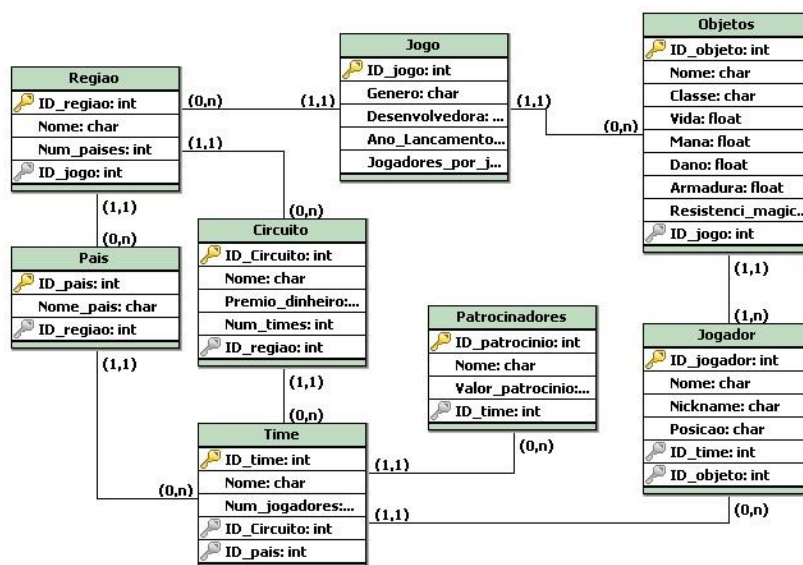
Regiao
ID_regiao: int
Nome: char
Num_paises: int
ID_jogo: int

Jogo
ID_jogo: int
Genero: char
Desenvolvedora: ...
Ano_Lancamento...
Jogadores_por_j...

Objetos
ID_objeto: int
Nome: char
Classe: char
Vida: float
Mana: float
Dano: float
Armadura: float
Resistenci_magic...
ID_jogo: int

(0,n) (1,1) (1,1) (0,n) (1,1) (0,n) (1,1) (0,n) (1,1) (1,n)

Pais
ID_pais: int
Nome_pais: char
ID_regiao: int

Circuito
ID_Circuito: int
Nome: char
Premio_dinheiro:...
Num_times: int
ID_regiao: int

Patrocinadores
ID_patrocinio: int
Nome: char
Valor_patrocinio:...
ID_time: int

Jogador
ID_jogador: int
Nome: char
Nickname: char
Posicao: char
ID_time: int
ID_objeto: int

(1,1) (1,1) (0,n) (0,n) (1,1) (0,n) (1,1)

Time
ID_time: int
Nome: char
Num_jogadores:...
ID_Circuito: int
ID_pais: int